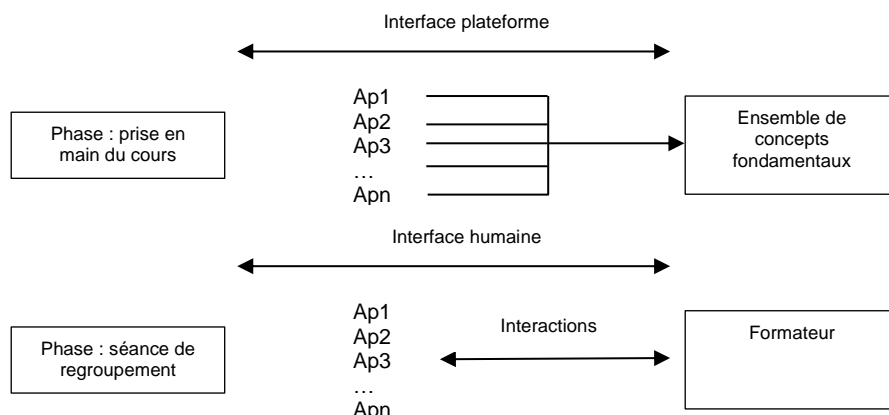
Interface plateforme

Phase : prise en main du cours

Ap1
Ap2
Ap3
…
Apn

Ensemble de concepts fondamentaux

Interface humaine

Phase : séance de regroupement

Ap1
Ap2
Ap3
…
Apn

Interactions

Formateur